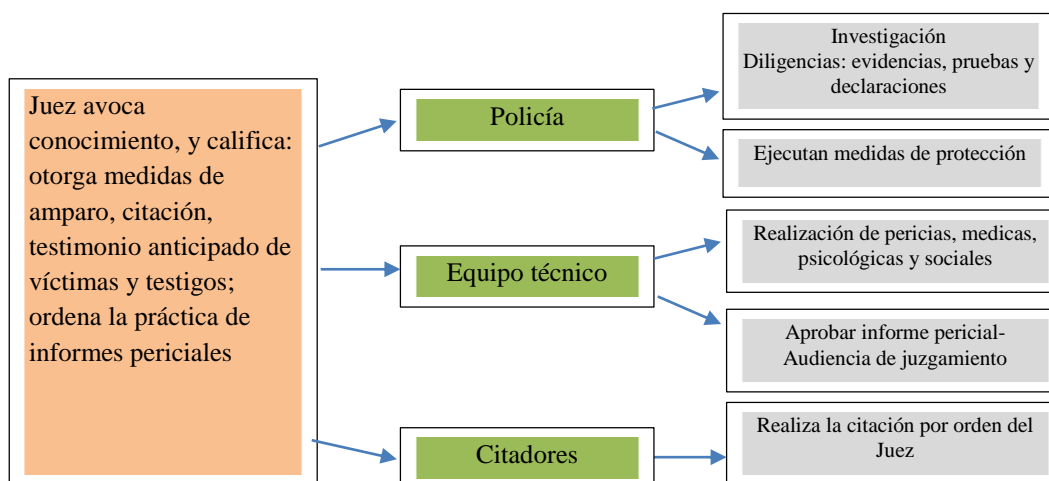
Juez avoca conocimiento, y califica: otorga medidas de amparo, citación, testimonio anticipado de víctimas y testigos; ordena la práctica de informes periciales

Policía

Investigación
Diligencias: evidencias, pruebas y declaraciones

Ejecutan medidas de protección

Equipo técnico

Realización de pericias, medicas, psicológicas y sociales

Aprobar informe pericial- Audiencia de juzgamiento

Citadores

Realiza la citación por orden del Juez